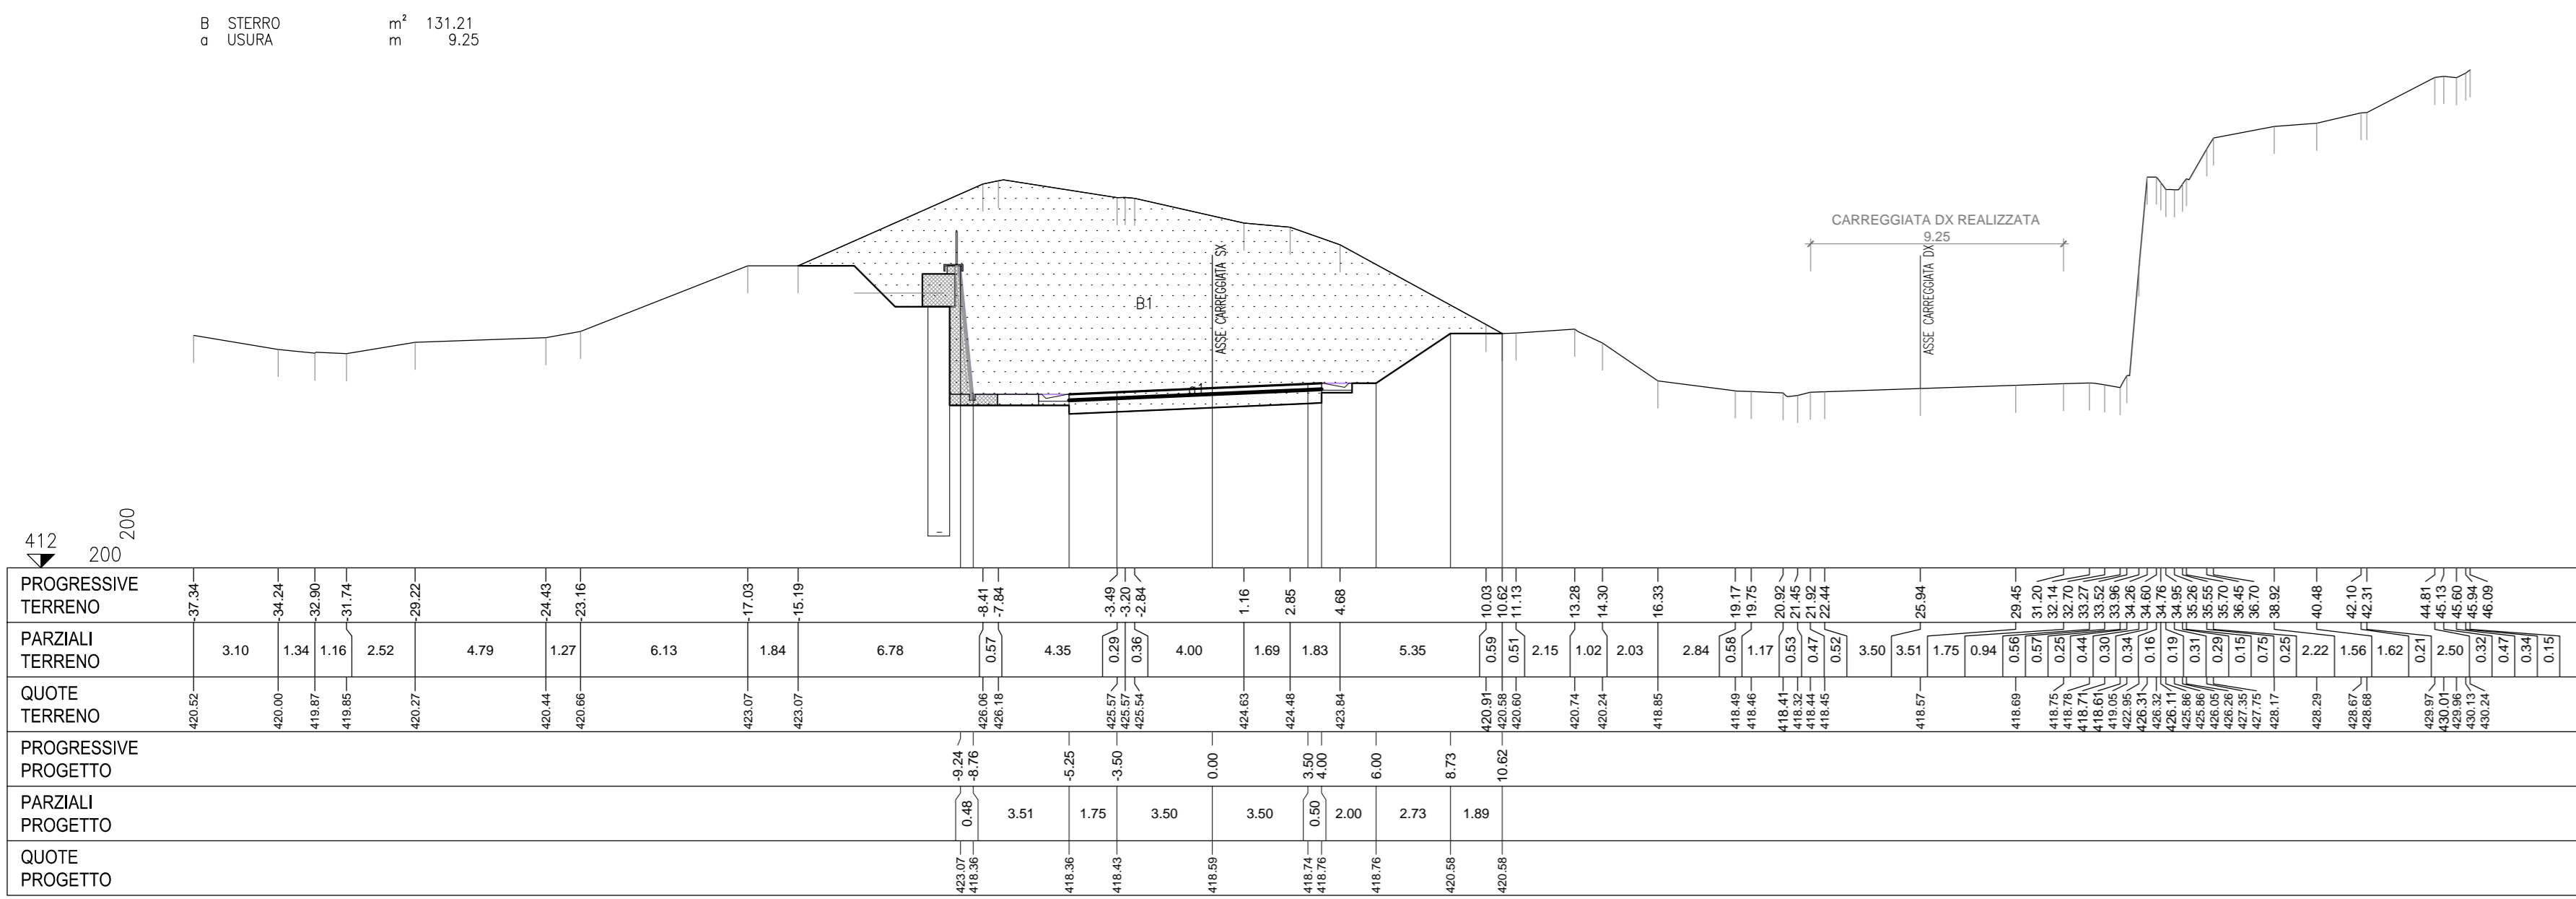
B STERRO m² 131.21
a USURA m 9.25

CARREGGIATA DX REALIZZATA
9.25
ASSE CARREGGIATA DX
ASSE CARREGGIATA SX
B1
a1

412
200
200

PROGRESSIVE TERRENO
-37.34 -34.24 -32.90 -31.74 -29.22 -24.43 -23.16 -17.03 -15.19 -8.41 -7.84 -3.49 -3.20 -2.84 1.16 2.85 4.68 10.03 10.62 11.13 13.28 14.30 16.33 19.17 19.75 20.92 21.45 21.92 22.44 25.94 29.45 31.20 32.14 32.70 33.27 33.52 33.96 34.26 34.60 34.76 34.95 35.26 35.55 35.70 36.45 36.70 38.92 40.48 42.10 42.31 44.81 45.13 45.60 45.94 46.09

PARZIALI TERRENO
3.10 1.34 1.16 2.52 4.79 1.27 6.13 1.84 6.78 0.57 4.35 0.29 0.36 4.00 1.69 1.83 5.35 0.59 0.51 2.15 1.02 2.03 2.84 0.58 1.17 0.53 0.47 0.52 3.50 3.51 1.75 0.94 0.56 0.57 0.25 0.44 0.30 0.34 0.16 0.19 0.31 0.29 0.15 0.75 0.25 2.22 1.56 1.62 0.21 2.50 0.32 0.47 0.34 0.15

QUOTE TERRENO
420.52 420.00 419.87 419.85 420.27 420.44 420.66 423.07 423.07 426.06 426.18 425.57 425.57 425.54 424.63 424.48 423.84 420.91 420.58 420.60 420.74 420.24 418.85 418.49 418.46 418.41 418.32 418.44 418.45 418.57 418.69 418.75 418.78 418.71 418.61 419.05 422.95 426.31 426.32 426.11 425.86 426.05 426.26 427.35 427.75 428.17 428.29 428.67 428.68 429.97 430.01 429.96 430.13 430.24

PROGRESSIVE PROGETTO
-9.24 -8.76 -5.25 -3.50 0.00 3.50 4.00 6.00 8.73 10.62

PARZIALI PROGETTO
0.48 3.51 1.75 3.50 3.50 0.50 2.00 2.73 1.89

QUOTE PROGETTO
423.07 418.36 418.36 418.43 418.59 418.74 418.76 418.76 420.58 420.58